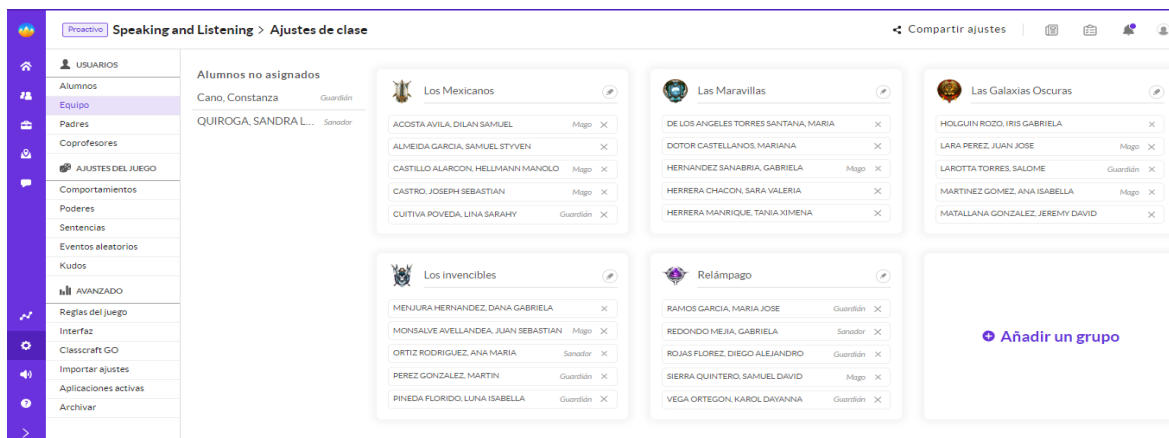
Proactivo Speaking and Listening > Ajustes de clase

Compartir ajustes

USUARIOS
Alumnos
Equipo
Padres
Coprofesores

AJUSTES DEL JUEGO
Comportamientos
Poderes
Sentencias
Eventos aleatorios
Kudos

AVANZADO
Reglas del juego
Interfaz
Classcraft GO
Importar ajustes
Aplicaciones activas
Archivar

Alumnos no asignados
Cano, Constanza Guardián
QUIROGA, SANDRA L... Sanador

Los Mexicanos
ACOSTA AVILA, DILAN SAMUEL Mago ×
ALMEIDA GARCIA, SAMUEL STYVEN ×
CASTILLO ALARCON, HELLMANN MANOLO Mago ×
CASTRO, JOSEPH SEBASTIAN Mago ×
CUITIVA POVEDA, LINA SARAHY Guardián ×

Las Maravillas
DE LOS ANGELES TORRES SANTANA, MARIA ×
DOTOR CASTELLANOS, MARIANA ×
HERNANDEZ SANABRIA, GABRIELA Mago ×
HERRERA CHACON, SARA VALERIA ×
HERRERA MANRIQUE, TANIA XIMENA ×

Las Galaxias Oscuras
HOLGUIN ROZO, IRIS GABRIELA ×
LARA PEREZ, JUAN JOSE Mago ×
LAROTTA TORRES, SALOME Guardián ×
MARTINEZ GOMEZ, ANA ISABELLA Mago ×
MATALLANA GONZALEZ, JEREMY DAVID ×

Los invencibles
MENJURA HERNANDEZ, DANA GABRIELA ×
MONSALVE AVELLANDEA, JUAN SEBASTIAN Mago ×
ORTIZ RODRIGUEZ, ANA MARIA Sanador ×
PEREZ GONZALEZ, MARTIN Guardián ×
PINEDA FLORIDO, LUNA ISABELLA Guardián ×

Relámpago
RAMOS GARCIA, MARIA JOSE Guardián ×
REDONDO MEJIA, GABRIELA Sanador ×
ROJAS FLOREZ, DIEGO ALEJANDRO Guardián ×
SIERRA QUINTERO, SAMUEL DAVID Mago ×
VEGA ORTEGON, KAROL DAYANNA Guardián ×

Añadir un grupo